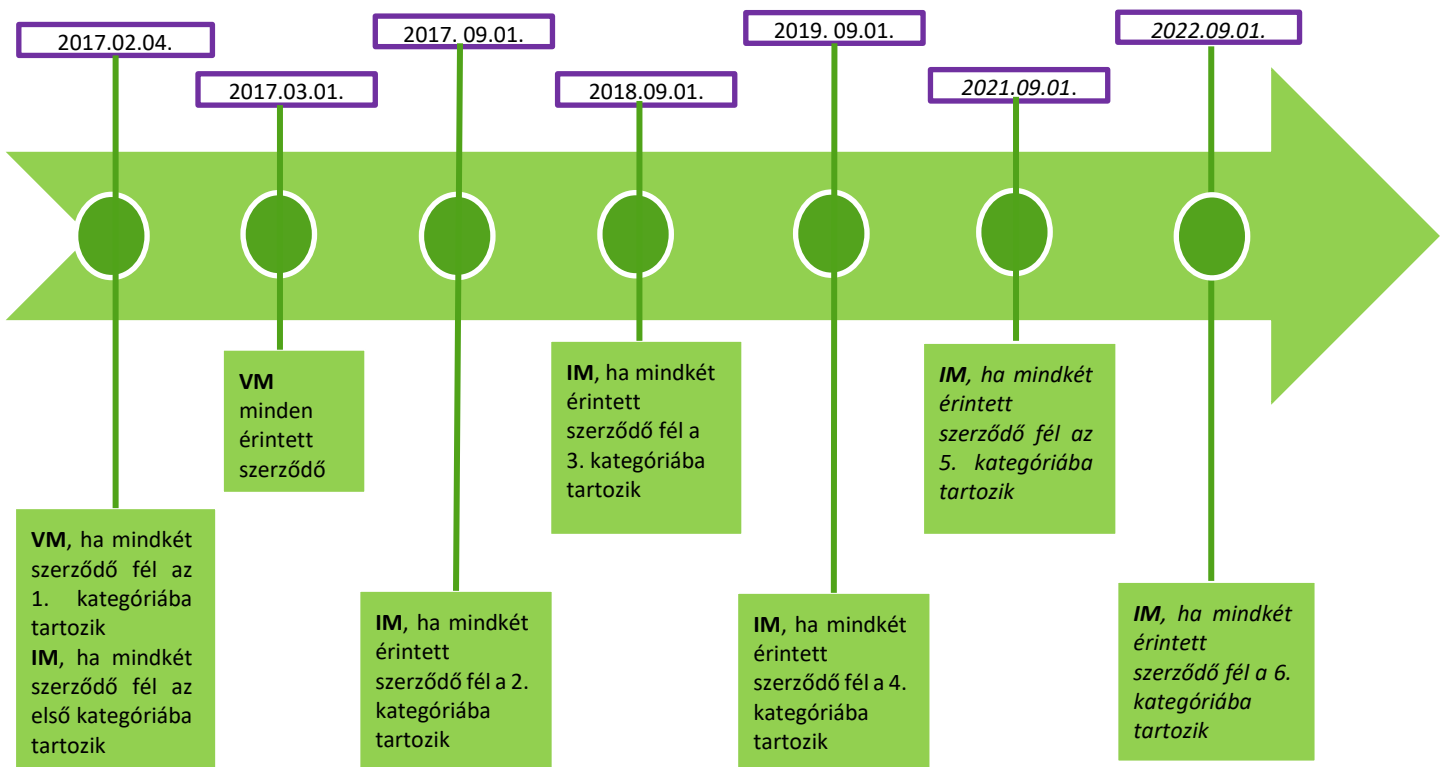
2017.02.04.

VM, ha mindkét szerződő fél az 1. kategóriába tartozik
IM, ha mindkét szerződő fél az első kategóriába tartozik

2017.03.01.

VM minden érintett szerződő

2017. 09.01.

IM, ha mindkét érintett szerződő fél a 2. kategóriába tartozik

2018.09.01.

IM, ha mindkét érintett szerződő fél a 3. kategóriába tartozik

2019. 09.01.

IM, ha mindkét érintett szerződő fél a 4. kategóriába tartozik

2021.09.01.

IM, ha mindkét érintett szerződő fél az 5. kategóriába tartozik

2022.09.01.

IM, ha mindkét érintett szerződő fél a 6. kategóriába tartozik